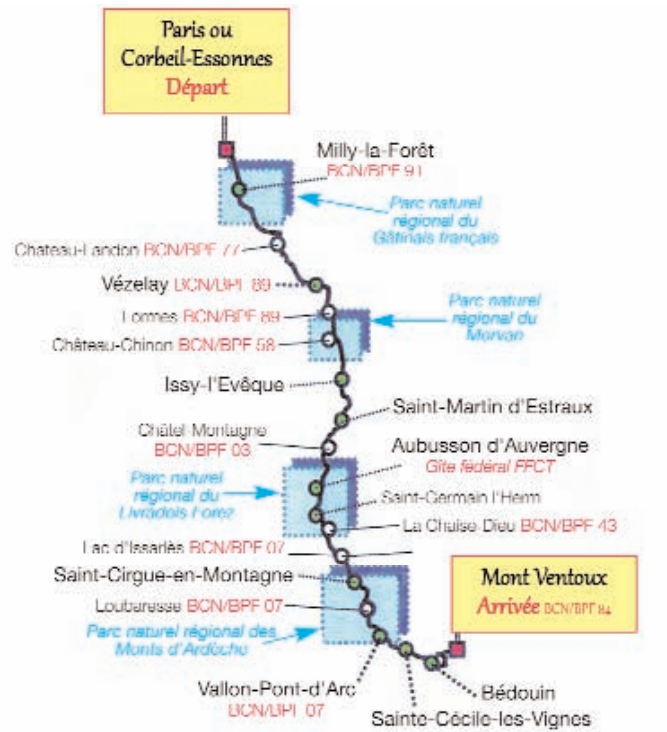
Paris ou Corbeil-Essonnes
Départ

Milly-la-Forêt
BCN/BPF 91

Parc naturel régional du Gâtinais français

Chateau-Landon BCN/BPF 77

Vézelay BCN/BPF 89

Parc naturel régional du Morvan

Lormes BCN/BPF 89

Château-Chinon BCN/BPF 58

Issy-l'Evêque

Saint-Martin d'Estraux

Châtel-Montagne
BCN/BPF 03

Aubusson d'Auvergne
Gîte fédéral FFCT

Parc naturel régional du Livradois Forez

Saint-Germain l'Herm

La Chaise-Dieu BCN/BPF 43

Lac d'Issarlès BCN/BPF 07

Saint-Cirgue-en-Montagne

Mont Ventoux
Arrivée BCN/BPF 84

Loubaresse BCN/BPF 07

Parc naturel régional des Monts d'Ardèche

Vallon-Pont-d'Arc
BCN/BPF 07

Bédouin

Sainte-Cécile-les-Vignes